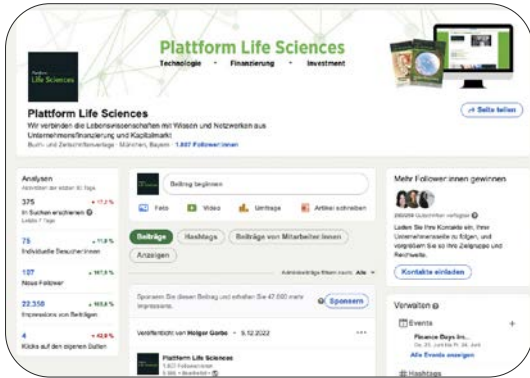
Plattform Life Sciences

Plattform Life Sciences
Technologie · Finanzierung · Investment

Plattform Life Sciences
Wir verbinden die Lebenswissenschaften mit Wissen und Netzwerken aus Unternehmensfinanzierung und Kapitalmarkt
Buch- und Zeitschriftenverlage · München, Bayern · 1.807 Follower:innen

Seite teilen

Analysen
Aktivitäten der letzten 30 Tage

375 ▲ 17,2 %
In Suchen erscheinen
Letzte 7 Tage

75 ▲ 11,9 %
Individuelle Besucher:innen

107 ▲ 167,5 %
Neue Follower

22.358 ▲ 165,6 %
Impressionen von Beiträgen

4 ▲ 42,9 %
Klicks auf den eigenen Button

Beitrag beginnen

Foto
Video
Umfrage
Artikel schreiben

Beiträge
Hashtags
Beiträge von Mitarbeiter:innen
Anzeigen

Administrator-Filtern nach: Alle

Sponsern Sie diesen Beitrag und erhalten Sie 47.680 mehr Impressions.
Sponsern

Veröffentlicht von Holger Garbs · 9.12.2022

Plattform Life Sciences
1.807 Follower:innen
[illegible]

Mehr Follower:innen gewinnen

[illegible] Guthaben verfügbar
Laden Sie Ihre Kontakte ein, Ihrer Unternehmensseite zu folgen, und vergrößern Sie so Ihre Zielgruppe und Reichweite.

Kontakte einladen

Verwalten

Events
Finance Days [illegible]
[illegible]
Alle Events anzeigen

Hashtags